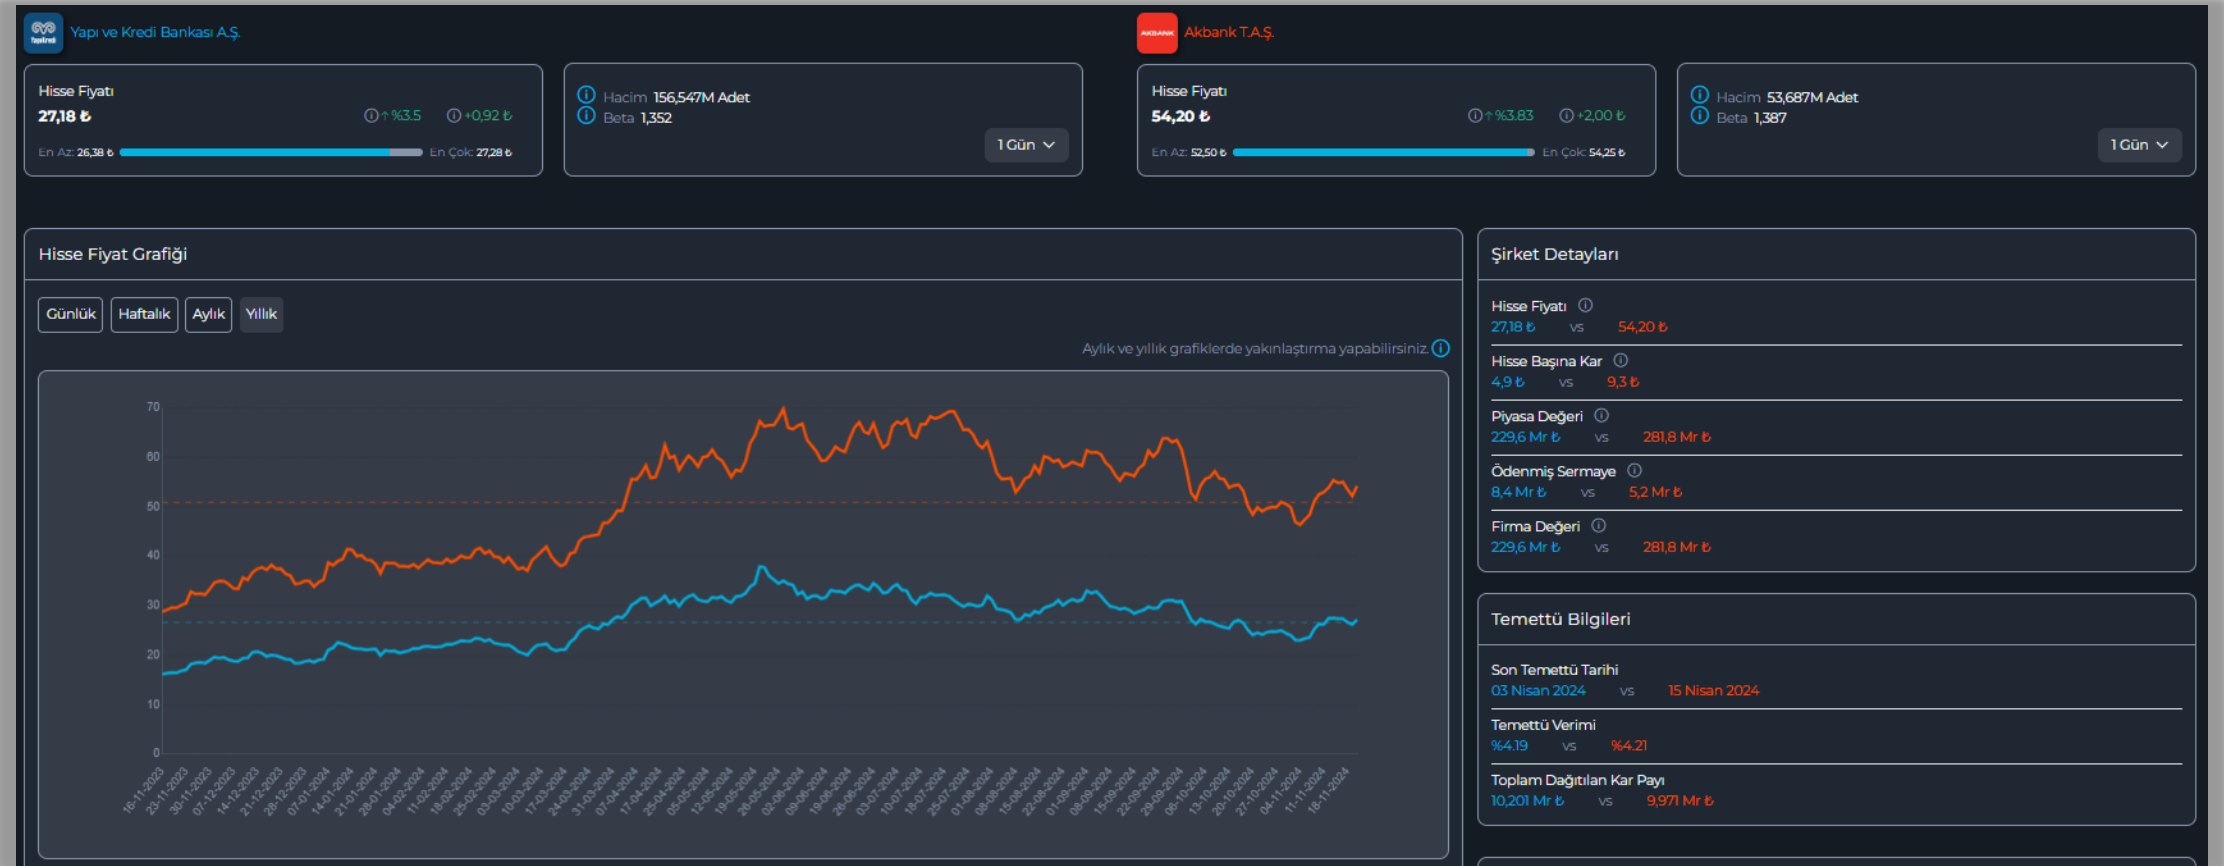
Yapı ve Kredi Bankası A.Ş.

Hisse Fiyatı
27,18 ₺
↑%3.5 +0,92 ₺
En Az: 26,38 ₺ En Çok: 27,28 ₺

Hacim 156,547M Adet
Beta 1,352
1 Gün

Akbank T.A.Ş.

Hisse Fiyatı
54,20 ₺
↑%3.83 +2,00 ₺
En Az: 52,50 ₺ En Çok: 54,25 ₺

Hacim 53,687M Adet
Beta 1,387
1 Gün

Hisse Fiyat Grafiği

Günlük Haftalık Aylık Yıllık

Aylık ve yıllık grafiklerde yakınlaştırma yapabilirsiniz.

70
60
50
40
30
20
10
0

16-11-2023 23-11-2023 30-11-2023 07-12-2023 14-12-2023 21-12-2023 28-12-2023 07-01-2024 14-01-2024 21-01-2024 28-01-2024 04-02-2024 11-02-2024 18-02-2024 25-02-2024 03-03-2024 10-03-2024 17-03-2024 24-03-2024 31-03-2024 07-04-2024 17-04-2024 25-04-2024 05-05-2024 12-05-2024 19-05-2024 26-05-2024 02-06-2024 09-06-2024 19-06-2024 26-06-2024 03-07-2024 10-07-2024 18-07-2024 25-07-2024 01-08-2024 08-08-2024 15-08-2024 22-08-2024 01-09-2024 08-09-2024 15-09-2024 22-09-2024 29-09-2024 06-10-2024 13-10-2024 20-10-2024 27-10-2024 04-11-2024 11-11-2024 18-11-2024

Şirket Detayları

Hisse Fiyatı
27,18 ₺ vs 54,20 ₺

Hisse Başına Kar
4,9 ₺ vs 9,3 ₺

Piyasa Değeri
229,6 Mr ₺ vs 281,8 Mr ₺

Ödenmiş Sermaye
8,4 Mr ₺ vs 5,2 Mr ₺

Firma Değeri
229,6 Mr ₺ vs 281,8 Mr ₺

Temettü Bilgileri

Son Temettü Tarihi
03 Nisan 2024 vs 15 Nisan 2024

Temettü Verimi
%4.19 vs %4.21

Toplam Dağıtılan Kar Payı
10,201 Mr ₺ vs 9,971 Mr ₺